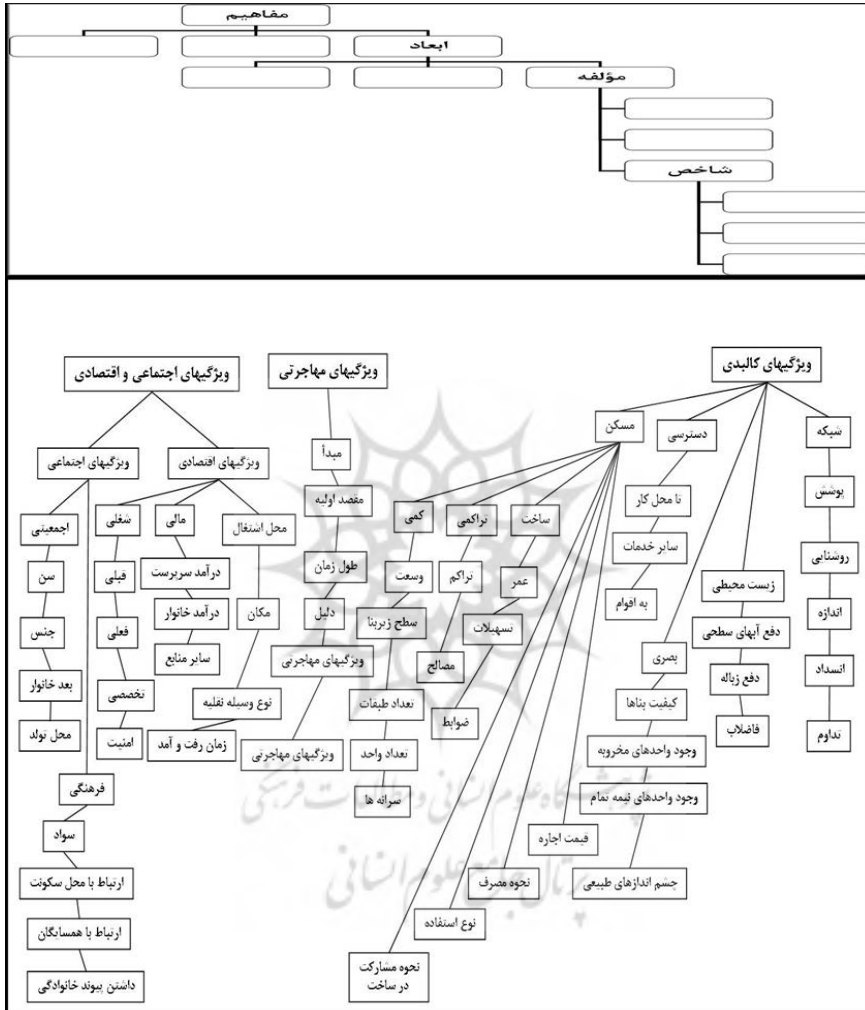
مفاهیم

ابعاد

مؤلفه

شاخص

ویژگیهای کالبدی

شبکه
پوشش
روشنایی
اندازه
انسداد
تداوم

دسترسی
تا محل کار
سایر خدمات
به اقوام

زیست محیطی
دفع آبهای سطحی
دفع زباله
فاضلاب

بصری
کیفیت بناها
وجود واحدهای مخروبه
وجود واحدهای نیمه تمام
جسم اندازهای طبیعی

مسکن
ساخت
عمر
تسهیلات
ضوابط
تراکمی
تراکم
مصالح
کمی
وسعت
سطح زیربنا
نعداد طبقات
تعداد واحد
سرانه ها
قیمت اجاره
نحوه مصرف
نوع استفاده
نحوه مشارکت در ساخت

ویژگیهای مهاجرتی
مبدأ
مقصد اولیه
طول زمان
دلیل
ویژگیهای مهاجرتی
ویژگیهای مهاجرتی

ویژگیهای اجتماعی و اقتصادی

ویژگیهای اقتصادی
محل اشتغال
مکان
نوع وسیله نقلیه
زمان رفت و آمد
مالی
درآمد سرپرست
درآمد خانوار
سایر منابع
شغلی
قبلی
فعلی
تخصصی
امنیت

ویژگیهای اجتماعی
اجمعیتی
سن
جنس
بعد خانوار
محل تولد
فرهنگی
سواد
ارتباط با محل سکونت
ارتباط با همسایگان
داشتن پیوند خانوادگی